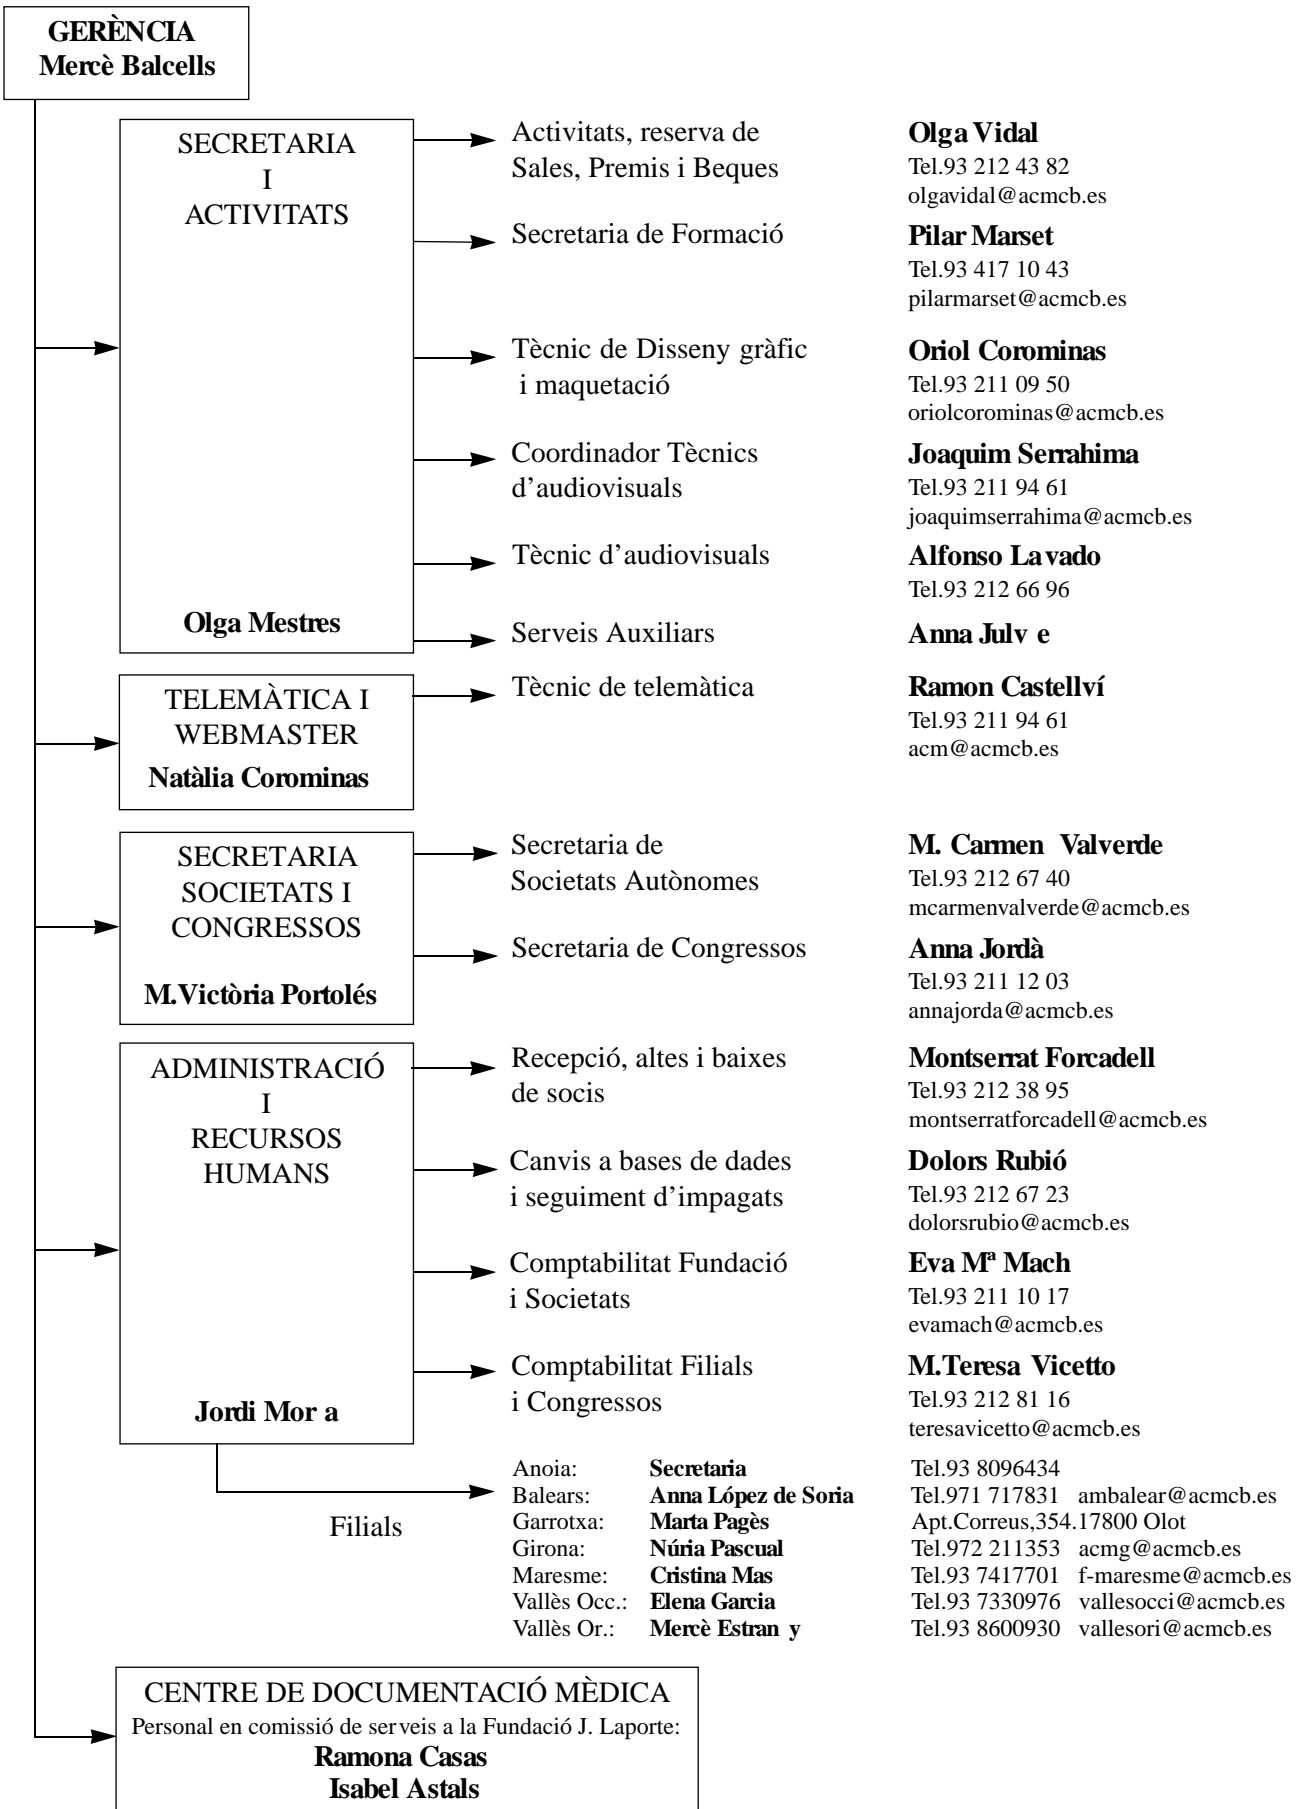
GERÈNCIA
Mercè Balcells

SECRETARIA
I
ACTIVITATS

Olga Mestres

Activitats, reserva de Sales, Premis i Beques
Olga Vidal
Tel.93 212 43 82
olgavidal@acmcb.es

Secretaria de Formació
Pilar Marset
Tel.93 417 10 43
pilarmarset@acmcb.es

Tècnic de Disseny gràfic i maquetació
Oriol Corominas
Tel.93 211 09 50
oriolcorominas@acmcb.es

Coordinador Tècnics d'audiovisuals
Joaquim Serrahima
Tel.93 211 94 61
joaquimserrahima@acmcb.es

Tècnic d'audiovisuals
Alfonso Lavado
Tel.93 212 66 96

Serveis Auxiliars
Anna Julv e

TELEMÀTICA I WEBMASTER
Natàlia Corominas

Tècnic de telemàtica
Ramon Castellví
Tel.93 211 94 61
acm@acmcb.es

SECRETARIA SOCIETATS I CONGRESSOS

M.Victòria Portolés

Secretaria de Societats Autònomes
M. Carmen Valverde
Tel.93 212 67 40
mcarmenvalverde@acmcb.es

Secretaria de Congressos
Anna Jordà
Tel.93 211 12 03
annajorda@acmcb.es

ADMINISTRACIÓ
I
RECURSOS HUMANS

Jordi Mor a

Recepció, altes i baixes de socis
Montserrat Forcadell
Tel.93 212 38 95
montserratforcadell@acmcb.es

Canvis a bases de dades i seguiment d'impagats
Dolors Rubió
Tel.93 212 67 23
dolorsrubio@acmcb.es

Comptabilitat Fundació i Societats
Eva Mª Mach
Tel.93 211 10 17
evamach@acmcb.es

Comptabilitat Filials i Congressos
M.Teresa Vicetto
Tel.93 212 81 16
teresavicetto@acmcb.es

Filials

| | | |
|---|---|---|
| Anoia: | Secretaria | Tel.93 8096434 |
| Balears: | Anna López de Soria | Tel.971 717831 ambalear@acmcb.es |
| Garrotxa: | Marta Pagès | Apt.Correus,354.17800 Olot |
| Girona: | Núria Pascual | Tel.972 211353 acmg@acmcb.es |
| Maresme: | Cristina Mas | Tel.93 7417701 f-maresme@acmcb.es |
| Vallès Occ.: | Elena Garcia | Tel.93 7330976 vallesocci@acmcb.es |
| Vallès Or.: | Mercè Estran y | Tel.93 8600930 vallesori@acmcb.es |

CENTRE DE DOCUMENTACIÓ MÈDICA
Personal en comissió de serveis a la Fundació J. Laporte:
Ramona Casas
Isabel Astals